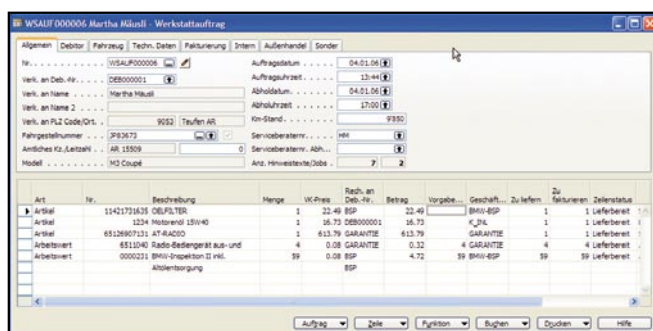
WSAUF000006 Martha Mäusli - Werkstattauftrag

Allgemein | Debitor | Fahrzeug | Techn. Daten | Fakturierung | Intern | Außenhandel | Sonder

Nr. . . . . . . . . . . WSAUF000006
Verk. an Deb.-Nr. . . . . DEB000001
Verk. an Name . . . . . . Martha Mäusli
Verk. an Name 2 . . . . .
Verk. an PLZ Code/Ort. . . 9053 Teufen AR
Fahrgestellnummer . . . . JP83673
Amtliches Kz./Leitzahl . . AR 15509 0
Modell . . . . . . . . . M3 Coupé

Auftragsdatum . . . . . . 04.01.06
Auftragsuhrzeit . . . . . 13:44
Abholdatum. . . . . . . . 04.01.06
Abholuhrzeit . . . . . . . 17:00
Km-Stand. . . . . . . . . 9350
Serviceberaternr. . . . . HM
Serviceberaternr. Abh. . .
Anz. Hinweistexte/Jobs . . 7 2

| Art | Nr. | Beschreibung | Menge | VK-Preis | Rech. an Deb.-Nr. | Betrag | Vorgabe... | Geschäft... | Zu liefern | Zu fakturieren | Zeilenstatus |
|---|---|---|---|---|---|---|---|---|---|---|---|
| Artikel | 11421713635 | OELFILTER | 1 | 22.49 | BSP | 22.49 | | BMW-BSP | 1 | 1 | Lieferbereit |
| Artikel | 1234 | Motorenol 15W40 | 1 | 16.73 | DEB000001 | 16.73 | | K_INL | 1 | 1 | Lieferbereit |
| Artikel | 65126907131 | AT-RADIO | 1 | 613.79 | GARANTIE | 613.79 | | GARANTIE | 1 | 1 | Lieferbereit |
| Arbeitswert | 6511040 | Radio-Bedienegerät aus- und | 4 | 0.08 | GARANTIE | 0.32 | 4 | GARANTIE | 4 | 4 | Lieferbereit |
| Arbeitswert | 0000231 | BMW-Inspektion II inkl. | 59 | 0.08 | BSP | 4.72 | 59 | BMW-BSP | 59 | 59 | Lieferbereit |
| | | Altölentsorgung | | | BSP | | | | | | |

Auftrag | Zeile | Funktion | Buchen | Drucken | Hilfe